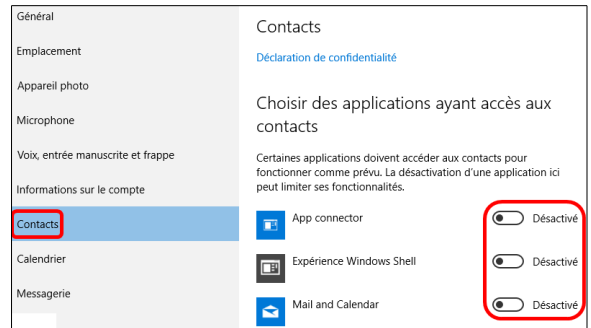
Général

Emplacement

Appareil photo

Microphone

Voix, entrée manuscrite et frappe

Informations sur le compte

Contacts

Calendrier

Messagerie

Contacts

Déclaration de confidentialité

Choisir des applications ayant accès aux contacts

Certaines applications doivent accéder aux contacts pour fonctionner comme prévu. La désactivation d'une application ici peut limiter ses fonctionnalités.

App connector

Désactivé

Expérience Windows Shell

Désactivé

Mail and Calendar

Désactivé